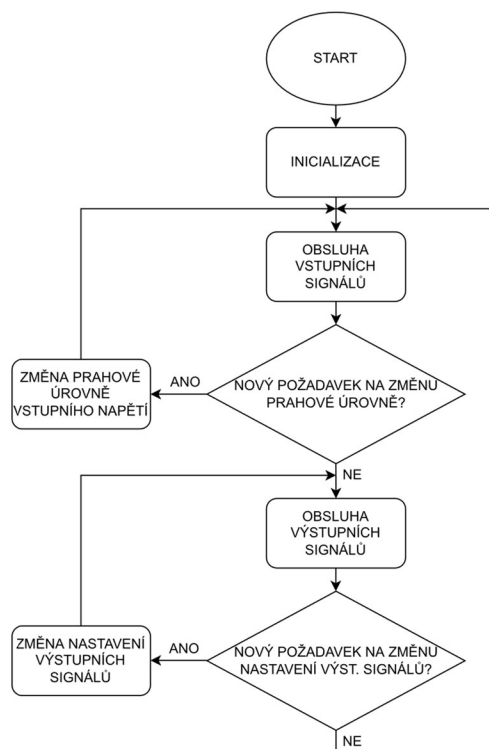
START

INICIALIZACE

OBSLUHA VSTUPNÍCH SIGNÁLŮ

ZMĚNA PRAHOVÉ ÚROVNĚ VSTUPNÍHO NAPĚTÍ

ANO

NOVÝ POŽADAVEK NA ZMĚNU PRAHOVÉ ÚROVNĚ?

NE

OBSLUHA VÝSTUPNÍCH SIGNÁLŮ

ZMĚNA NASTAVENÍ VÝSTUPNÍCH SIGNÁLŮ

ANO

NOVÝ POŽADAVEK NA ZMĚNU NASTAVENÍ VÝST. SIGNÁLŮ?

NE